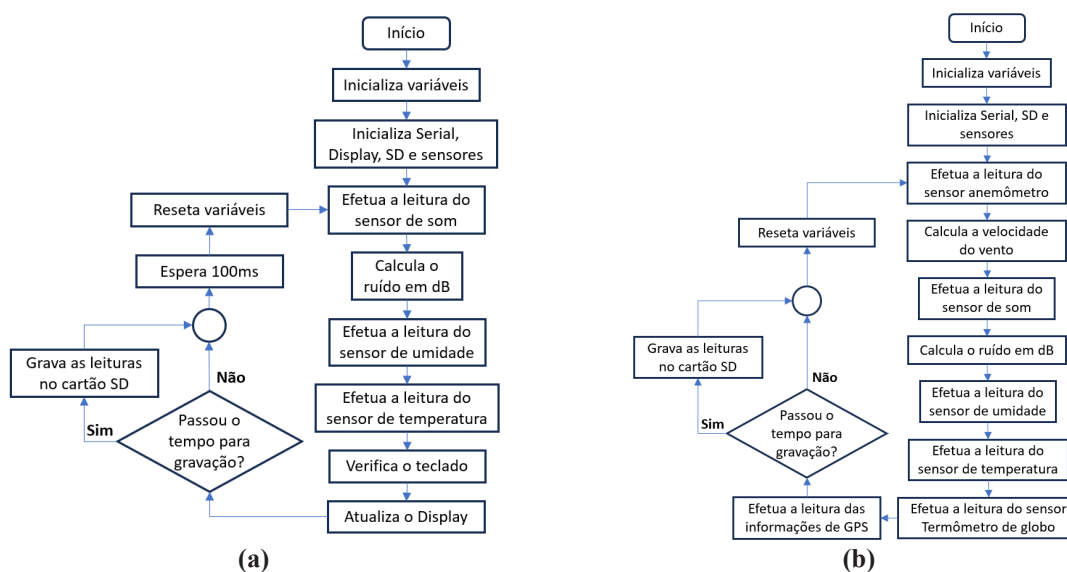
Início

Inicializa variáveis

Inicializa Serial, Display, SD e sensores

Efetua a leitura do sensor de som

Calcula o ruído em dB

Efetua a leitura do sensor de umidade

Efetua a leitura do sensor de temperatura

Verifica o teclado

Atualiza o Display

Passou o tempo para gravação?

Sim

Não

Grava as leituras no cartão SD

Espera 100ms

Reseta variáveis

(a)

Início

Inicializa variáveis

Inicializa Serial, SD e sensores

Efetua a leitura do sensor anemômetro

Calcula a velocidade do vento

Efetua a leitura do sensor de som

Calcula o ruído em dB

Efetua a leitura do sensor de umidade

Efetua a leitura do sensor de temperatura

Efetua a leitura do sensor Termômetro de globo

Efetua a leitura das informações de GPS

Passou o tempo para gravação?

Sim

Não

Grava as leituras no cartão SD

Reseta variáveis

(b)